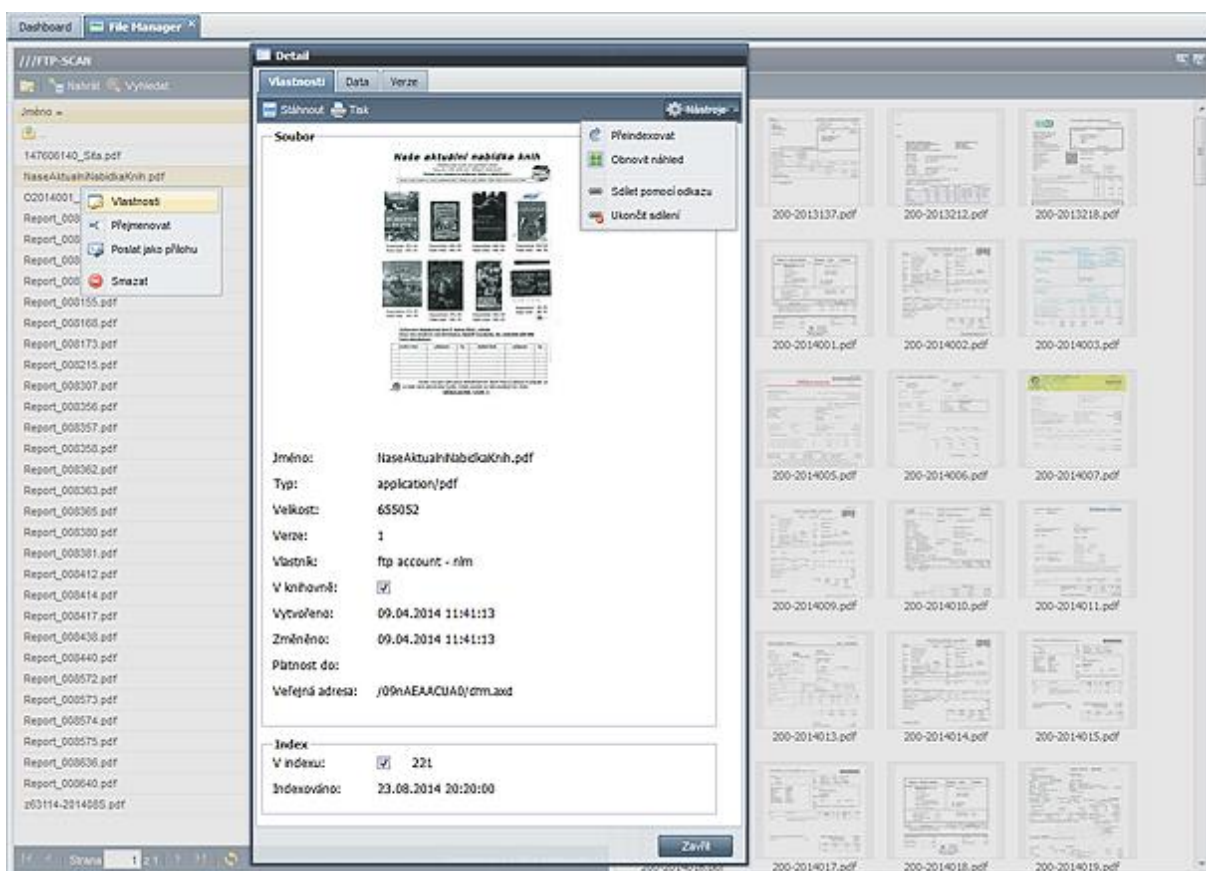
Dashboard | File Manager

///FTP-SCAN

Nahrát | Vyhledat

Jméno

..

147606140_Sita.pdf
NaseAktualniNabidkaKnih.pdf
O2014001_
Report_008
Report_008
Report_008
Report_008
Report_008155.pdf
Report_008168.pdf
Report_008173.pdf
Report_008215.pdf
Report_008307.pdf
Report_008356.pdf
Report_008357.pdf
Report_008358.pdf
Report_008362.pdf
Report_008363.pdf
Report_008365.pdf
Report_008380.pdf
Report_008381.pdf
Report_008412.pdf
Report_008414.pdf
Report_008417.pdf
Report_008438.pdf
Report_008440.pdf
Report_008572.pdf
Report_008573.pdf
Report_008574.pdf
Report_008575.pdf
Report_008636.pdf
Report_008640.pdf
z63114-2014085.pdf

Vlastnosti
Přejmenovat
Poslat jako přílohu
Smazat

Strana 1 z 1

Detail

Vlastnosti | Data | Verze

Stáhnout | Tisk | Nástroje

Přeindexovat
Obnovit náhled
Sdílet pomocí odkazu
Ukončit sdílení

Soubor

Naše aktuální nabídka knih

Jméno: NaseAktualniNabidkaKnih.pdf
Typ: application/pdf
Velikost: 655052
Verze: 1
Vlastník: ftp account - nlm
V knihovně: ☑
Vytvořeno: 09.04.2014 11:41:13
Změněno: 09.04.2014 11:41:13
Platnost do:
Veřejná adresa: /09nAEAACUA0/dm.axd

Index
V indexu: ☑ 221
Indexováno: 23.08.2014 20:20:00

Zavřít

200-2013137.pdf 200-2013212.pdf 200-2013218.pdf
200-2014001.pdf 200-2014002.pdf 200-2014003.pdf
200-2014005.pdf 200-2014006.pdf 200-2014007.pdf
200-2014009.pdf 200-2014010.pdf 200-2014011.pdf
200-2014013.pdf 200-2014014.pdf 200-2014015.pdf
200-2014017.pdf 200-2014018.pdf 200-2014019.pdf